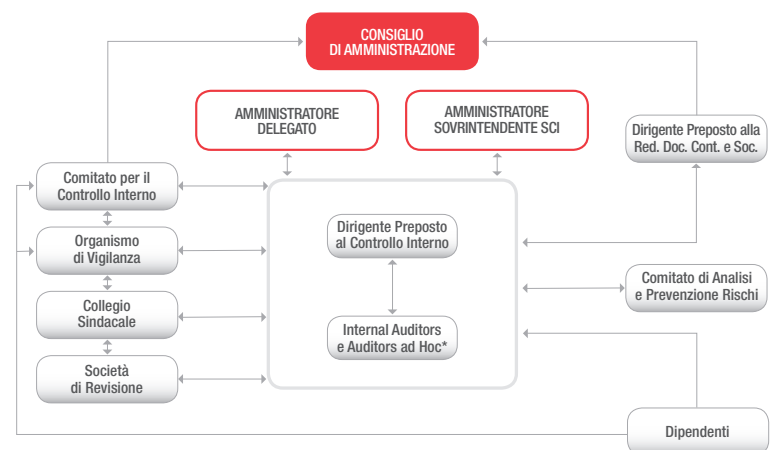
CONSIGLIO DI AMMINISTRAZIONE

AMMINISTRATORE DELEGATO

AMMINISTRATORE SOVRINTENDENTE SCI

Dirigente Preposto alla Red. Doc. Cont. e Soc.

Comitato per il Controllo Interno

Organismo di Vigilanza

Collegio Sindacale

Società di Revisione

Dirigente Preposto al Controllo Interno

Internal Auditors e Auditors ad Hoc*

Comitato di Analisi e Prevenzione Rischi

Dipendenti